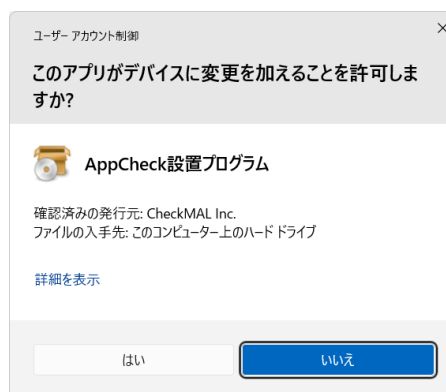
ユーザー アカウント制御

このアプリがデバイスに変更を加えることを許可しますか?

AppCheck設置プログラム

確認済みの発行元: CheckMAL Inc.
ファイルの入手先: このコンピューター上のハード ドライブ

詳細を表示

はい

いいえ